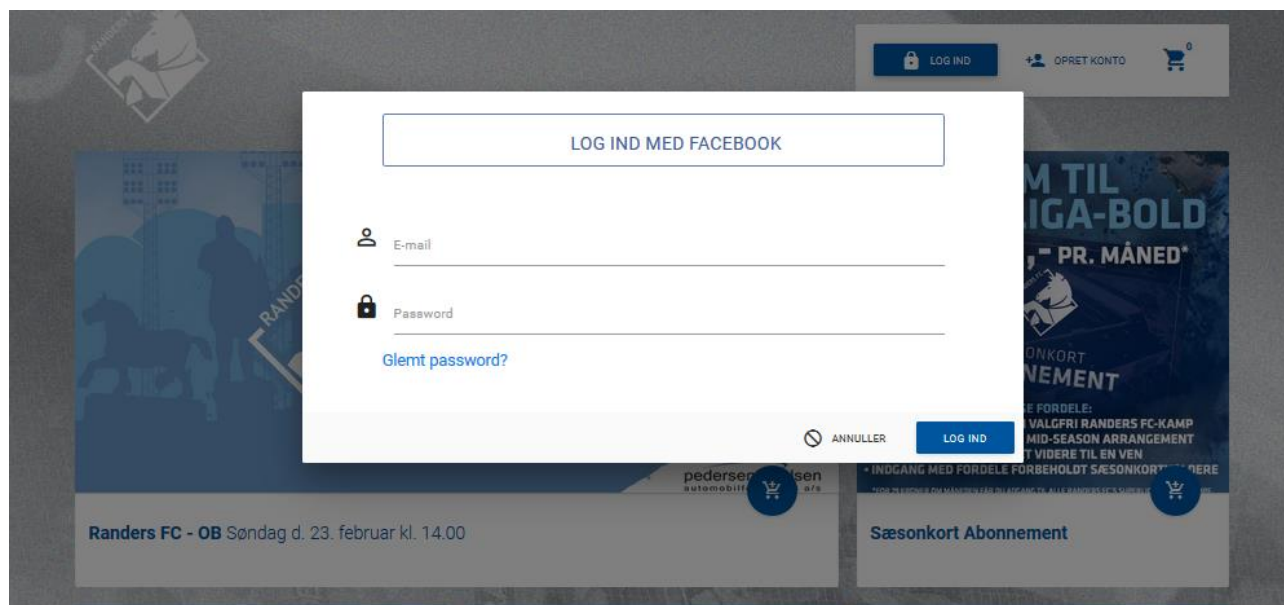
LOG IND

OPRET KONTO

0

LOG IND MED FACEBOOK

E-mail

Password

Glemt password?

ANNULLER

LOG IND

M TIL
IGA-BOLD
,- PR. MÅNED*

ONKORT
NEMENT

E FORDELE:
VALGFRI RANDERS FC-KAMP
MID-SEASON ARRANGEMENT
T VIDERE TIL EN VEN
• INDGANG MED FORDELE FORBEHOLDT SÆSONKORT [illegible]DERE

pedersen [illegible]lsen
automobil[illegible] a/s

Randers FC - OB Søndag d. 23. februar kl. 14.00

Sæsonkort Abonnement